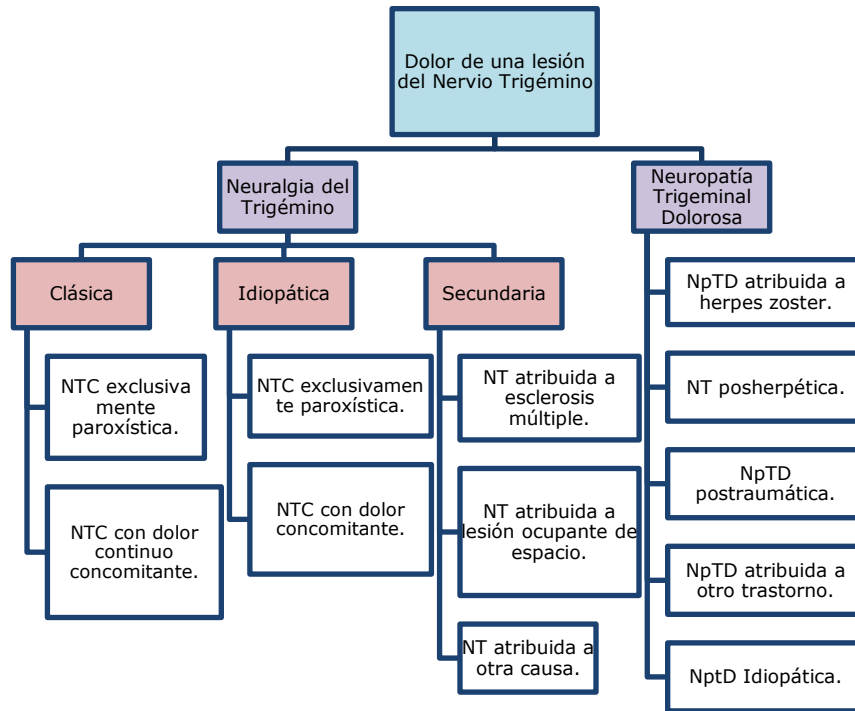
Dolor de una lesión del Nervio Trigémino

Neuralgia del Trigémino

Neuropatía Trigeminal Dolorosa

Clásica

Idiopática

Secundaria

NTC exclusivamente paroxística.

NTC con dolor continuo concomitante.

NTC exclusivamente paroxística.

NTC con dolor concomitante.

NT atribuida a esclerosis múltiple.

NT atribuida a lesión ocupante de espacio.

NT atribuida a otra causa.

NpTD atribuida a herpes zoster.

NT posherpética.

NpTD postraumática.

NpTD atribuida a otro trastorno.

NptD Idiopática.